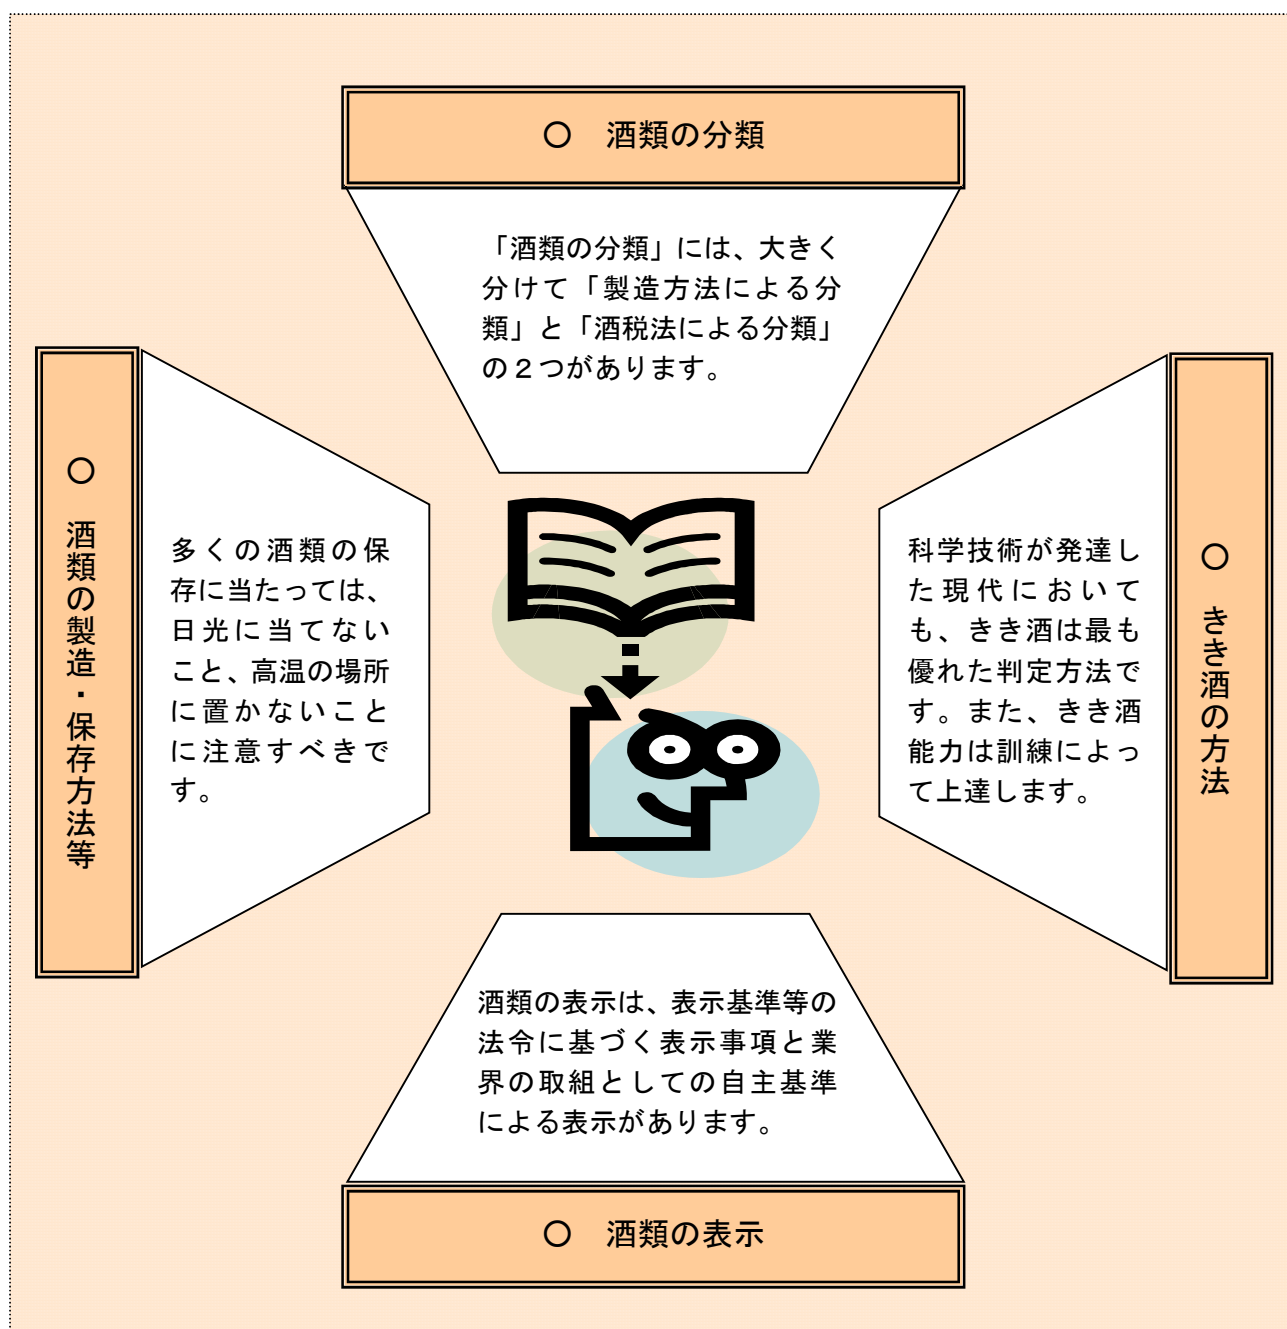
○　酒類の分類

「酒類の分類」には、大きく分けて「製造方法による分類」と「酒税法による分類」の２つがあります。

○　酒類の製造・保存方法等

多くの酒類の保存に当たっては、日光に当てないこと、高温の場所に置かないことに注意すべきです。

科学技術が発達した現代においても、きき酒は最も優れた判定方法です。また、きき酒能力は訓練によって上達します。

○　きき酒の方法

酒類の表示は、表示基準等の法令に基づく表示事項と業界の取組としての自主基準による表示があります。

○　酒類の表示